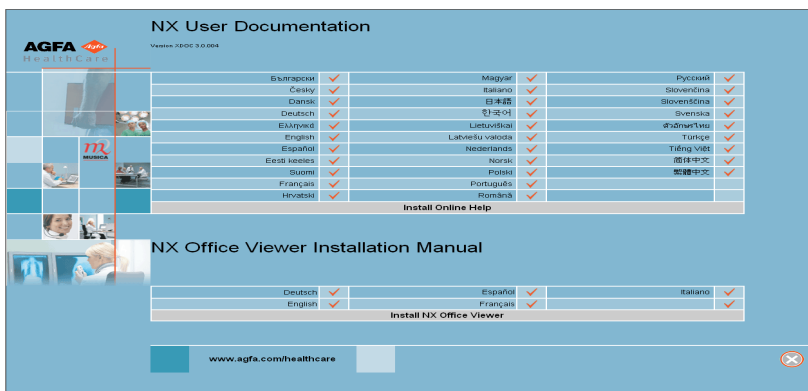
AGFA
HealthCare

MUSICA

NX User Documentation

Version XDOC 3.0.004

| | | |
|---|---|---|
| Български | Magyar | Русский |
| Česky | Italiano | Slovenčina |
| Dansk | 日本語 | Slovenščina |
| Deutsch | 한국어 | Svenska |
| Ελληνικά | Lietuviškai | ภาษาไทย |
| English | Latviešu valoda | Türkçe |
| Español | Nederlands | Tiếng Việt |
| Eesti keeles | Norsk | 简体中文 |
| Suomi | Polski | 繁體中文 |
| Français | Português | |
| Hrvatski | Română | |

Install Online Help

NX Office Viewer Installation Manual

| | | |
|---|---|---|
| Deutsch | Español | Italiano |
| English | Français | |

Install NX Office Viewer

www.agfa.com/healthcare